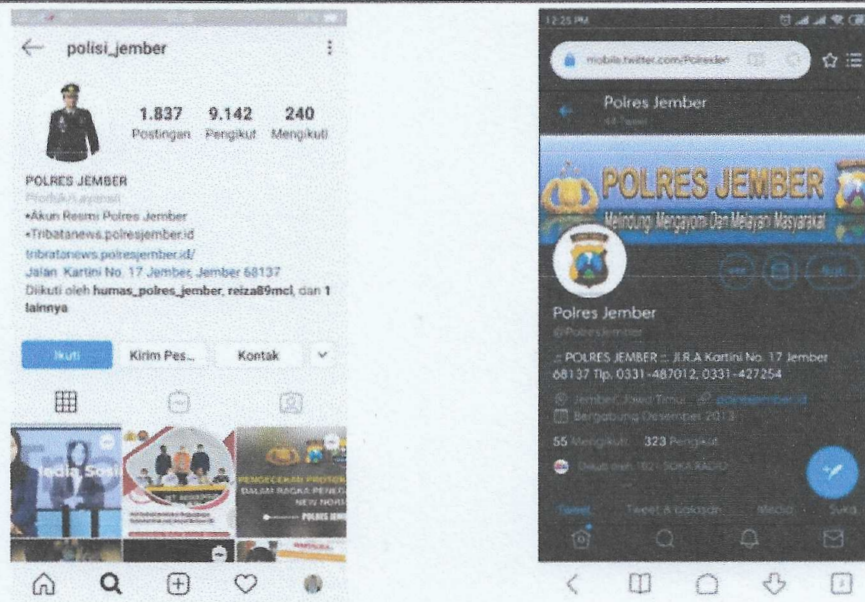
polisi_jember

1.837 Postingan
9.142 Pengikut
240 Mengikuti

POLRES JEMBER
Produk/Layanan
•Akun Resmi Polres Jember
•Tribatanews.polresjember.id
tribatanews.polresjember.id/
Jalan. Kartini No. 17 Jember, Jember 68137
Diikuti oleh humas_polres_jember, reiza89mcl, dan 1 lainnya

Ikuti
Kirim Pes...
Kontak

Media Sosi
PENCEGAHAN PROTOK DALAM RANGKA PENER NEW NORM
POLRES JEMBER

12:25 PM
mobile.twitter.com/Polresjem
Polres Jember
44 Tweet
POLRES JEMBER
Melindungi Mengayomi Dan Melayani Masyarakat
Ikuti
Polres Jember
@PolresJember
.:: POLRES JEMBER ::. Jl.R.A Kartini No. 17 Jember 68137 Tlp. 0331-487012, 0331-427254
Jember, Jawa Timur polresjember.id
Bergabung Desember 2013
55 Mengikuti 323 Pengikut
Diikuti oleh 101 SOKA RADIO
Tweet
Tweet & balasan
Media
Suka